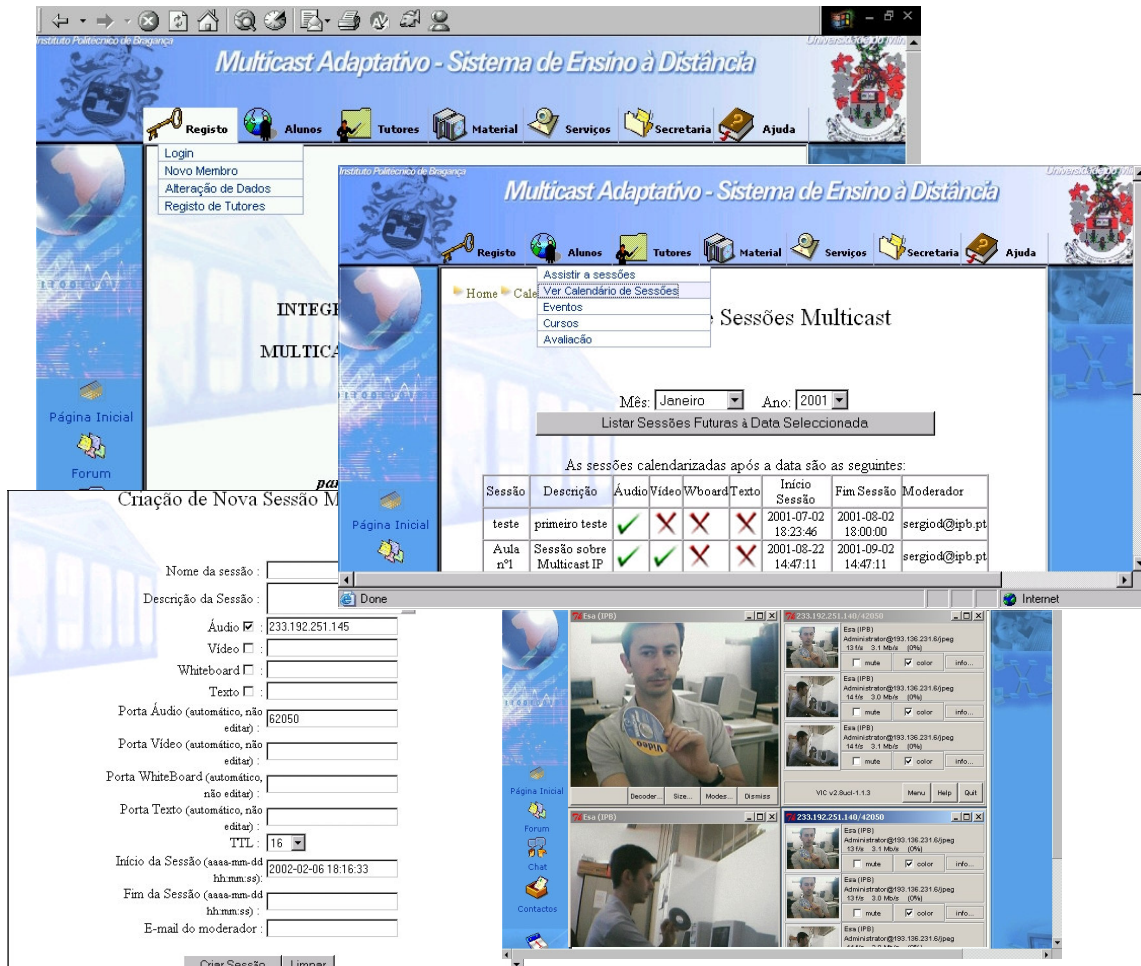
Instituto Politécnico de Bragança
Multicast Adaptativo - Sistema de Ensino à Distância
Universidade do Minho
Registo Alunos Tutores Material Serviços Secretaria Ajuda
Login
Novo Membro
Alteração de Dados
Registo de Tutores

INTEG
MULTICA

Página Inicial
Forum

Instituto Politécnico de Bragança
Multicast Adaptativo - Sistema de Ensino à Distância
Universidade do Minho
Registo Alunos Tutores Material Serviços Secretaria Ajuda
Assistir a sessões
Ver Calendário de Sessões
Eventos
Cursos
Avaliação

Home Cale

e Sessões Multicast

Mês: Janeiro Ano: 2001
Listar Sessões Futuras à Data Seleccionada

As sessões calendarizadas após a data são as seguintes:

| Sessão | Descrição | Áudio | Vídeo | Wboard | Texto | Início Sessão | Fim Sessão | Moderador |
|---|---|---|---|---|---|---|---|---|
| teste | primeiro teste | ✓ | ✗ | ✗ | ✗ | 2001-07-02 18:23:46 | 2001-08-02 18:00:00 | sergiod@ipb.pt |
| Aula nº1 | Sessão sobre Multicast IP | ✓ | ✓ | ✗ | ✗ | 2001-08-22 14:47:11 | 2001-09-02 14:47:11 | sergiod@ipb.pt |

Página Inicial

Done
Internet

Criação de Nova Sessão M

Nome da sessão :
Descrição da Sessão :
Áudio ☑ : 233.192.251.145
Vídeo ☐ :
Whiteboard ☐ :
Texto ☐ :
Porta Áudio (automático, não editar) : 62050
Porta Vídeo (automático, não editar) :
Porta WhiteBoard (automático, não editar) :
Porta Texto (automático, não editar) :
TTL : 16
Início da Sessão (aaaa-mm-dd hh:mm:ss): 2002-02-06 18:16:33
Fim da Sessão (aaaa-mm-dd hh:mm:ss) :
E-mail do moderador :
Criar Sessão Limpar

Esa (IPB)
Decoder... Size... Modes... Dismiss
233.192.251.140/42050
Esa (IPB)
Administrator@193.136.231.6/jpeg
13 f/s 3.1 Mb/s (0%)
mute color info...
Esa (IPB)
Administrator@193.136.231.6/jpeg
14 f/s 3.0 Mb/s (0%)
mute color info...
Esa (IPB)
Administrator@193.136.231.6/jpeg
14 f/s 3.1 Mb/s (0%)
mute color info...
VIC v2.8ucl-1.1.3 Menu Help Quit
Esa (IPB)
233.192.251.140/42050
Esa (IPB)
Administrator@193.136.231.6/jpeg
13 f/s 3.1 Mb/s (0%)
mute color info...
Esa (IPB)
Administrator@193.136.231.6/jpeg
13 f/s 3.0 Mb/s (0%)
mute color info...
Esa (IPB)
Administrator@193.136.231.6/jpeg

Página Inicial
Forum
Chat
Contactos